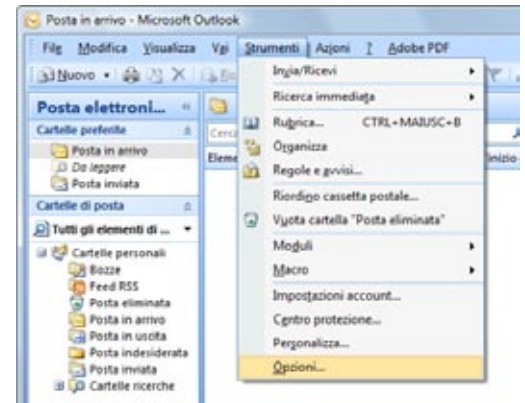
Posta in arrivo - Microsoft Outlook

File Modifica Visualizza Vai Strumenti Azioni ? Adobe PDF

Nuovo

Posta elettroni...

Cartelle preferite

Posta in arrivo
Da leggere
Posta inviata

Cartelle di posta

Tutti gli elementi di ...

Cartelle personali
Bozze
Feed RSS
Posta eliminata
Posta in arrivo
Posta in uscita
Posta indesiderata
Posta inviata
Cartelle ricerche

Cerca

Eleme

inizio

Invia/Ricevi
Ricerca immediata
Rubrica... CTRL+MAIUSC+B
Organizza
Regole e avvisi...
Riordino cassetta postale...
Vuota cartella "Posta eliminata"
Moduli
Macro
Impostazioni account...
Centro protezione...
Personalizza...
Opzioni...